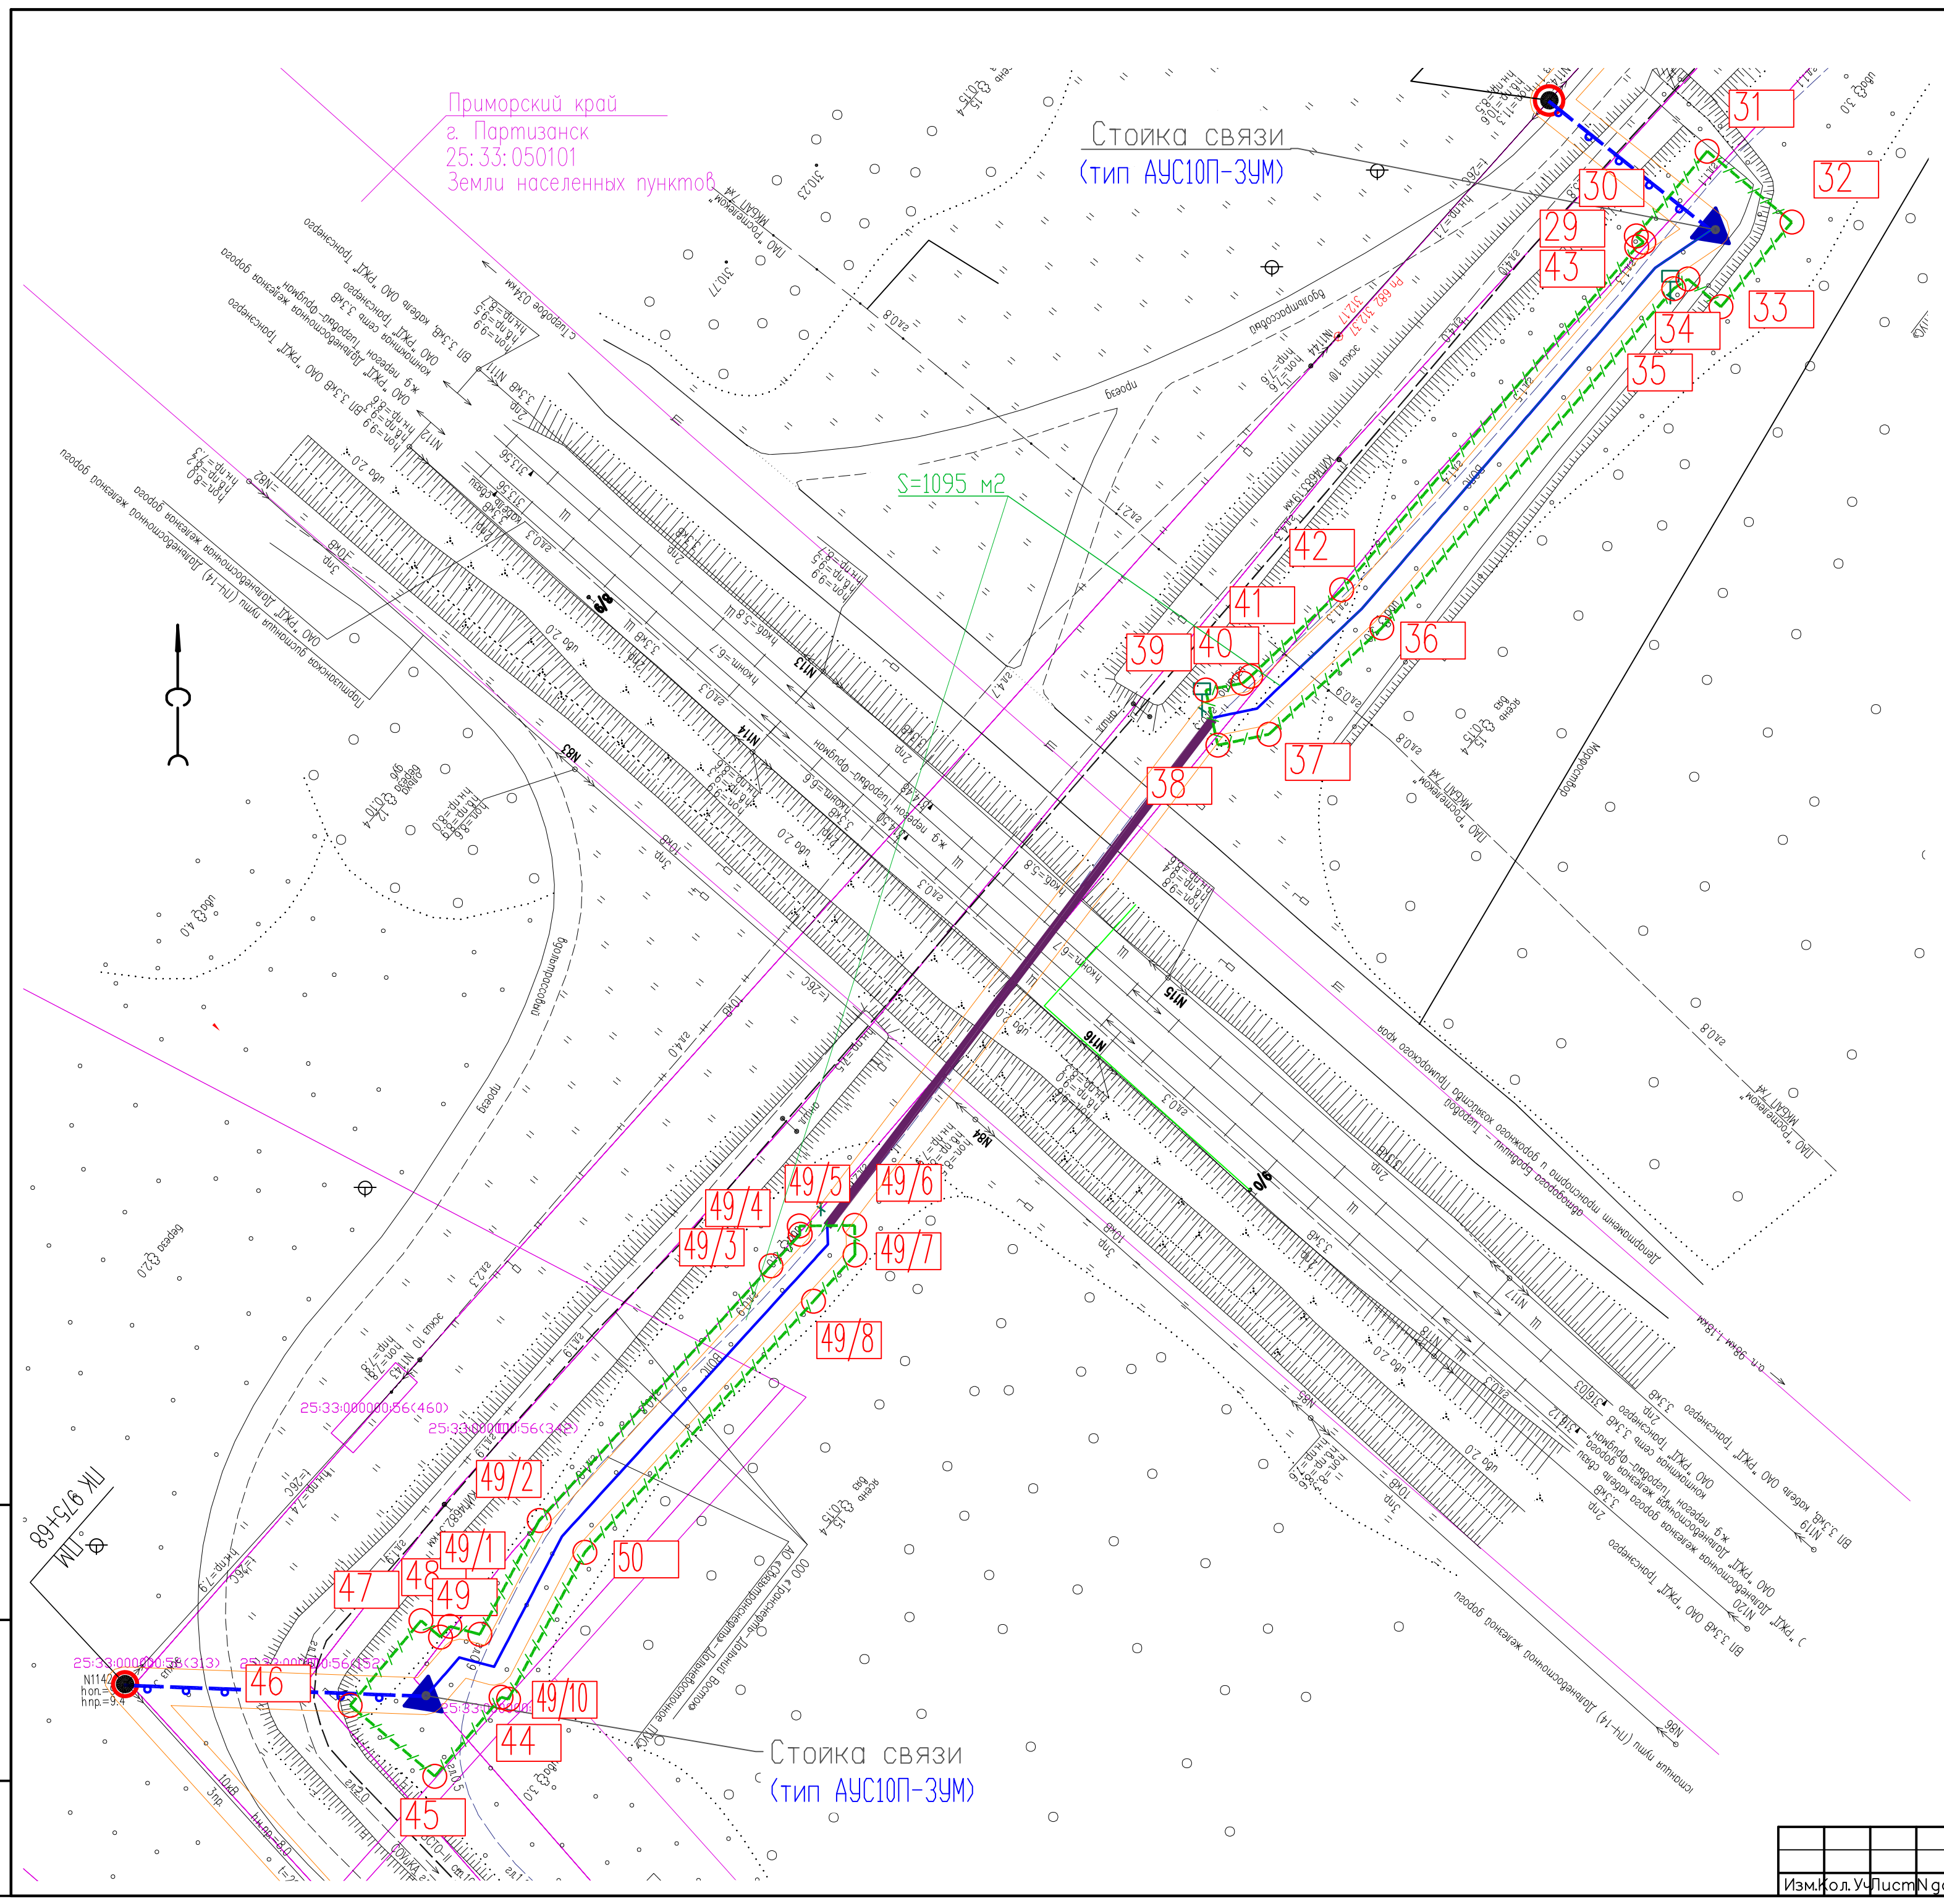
Приморский край
г. Партизанск
25:33:050101
Земли населенных пунктов

Стойка связи
(тип АУС10П-3УМ)

S=1095 м2

31
32
30
29
43
33
34
35
42
41
40
39
36
37
38
49/5
49/6
49/4
49/3
49/7
49/8
49/2
49/1
48
47
49
50
46
49/10
44
45

25:33:000000:56(460)
25:33:000000:56(342)
25:33:000000:58(313)
25:33:000000:56(352)

ПК 975+68

Стойка связи
(тип АУС10П-3УМ)

Изм. Кол.Уч Лист N до